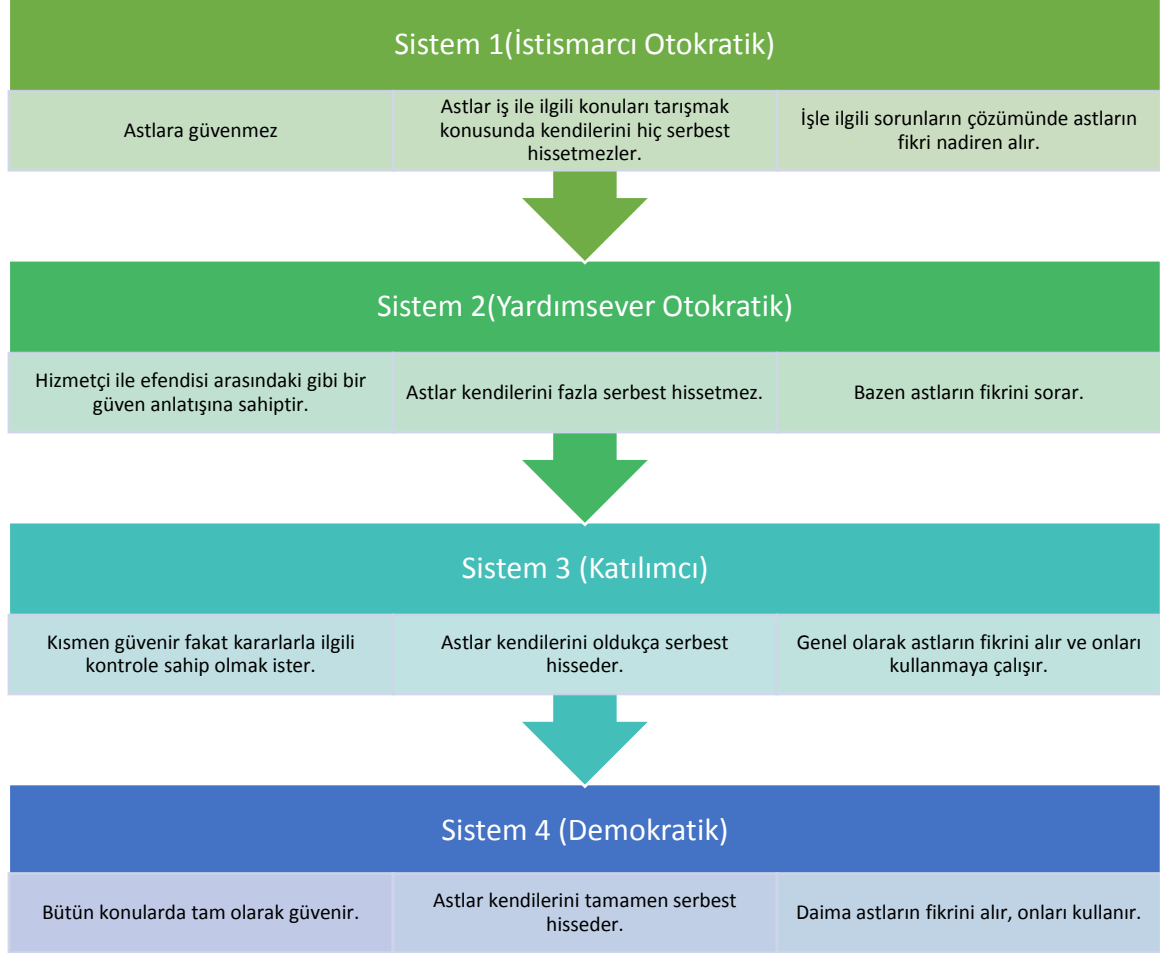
Sistem 1(İstismarcı Otokratik)

Astlara güvenmez

Astlar iş ile ilgili konuları tarışmak konusunda kendilerini hiç serbest hissetmezler.

İşle ilgili sorunların çözümünde astların fikri nadiren alır.

Sistem 2(Yardımsever Otokratik)

Hizmetçi ile efendisi arasındaki gibi bir güven anlatışına sahiptir.

Astlar kendilerini fazla serbest hissetmez.

Bazen astların fikrini sorar.

Sistem 3 (Katılımcı)

Kısmen güvenir fakat kararlarla ilgili kontrole sahip olmak ister.

Astlar kendilerini oldukça serbest hisseder.

Genel olarak astların fikrini alır ve onları kullanmaya çalışır.

Sistem 4 (Demokratik)

Bütün konularda tam olarak güvenir.

Astlar kendilerini tamamen serbest hisseder.

Daima astların fikrini alır, onları kullanır.